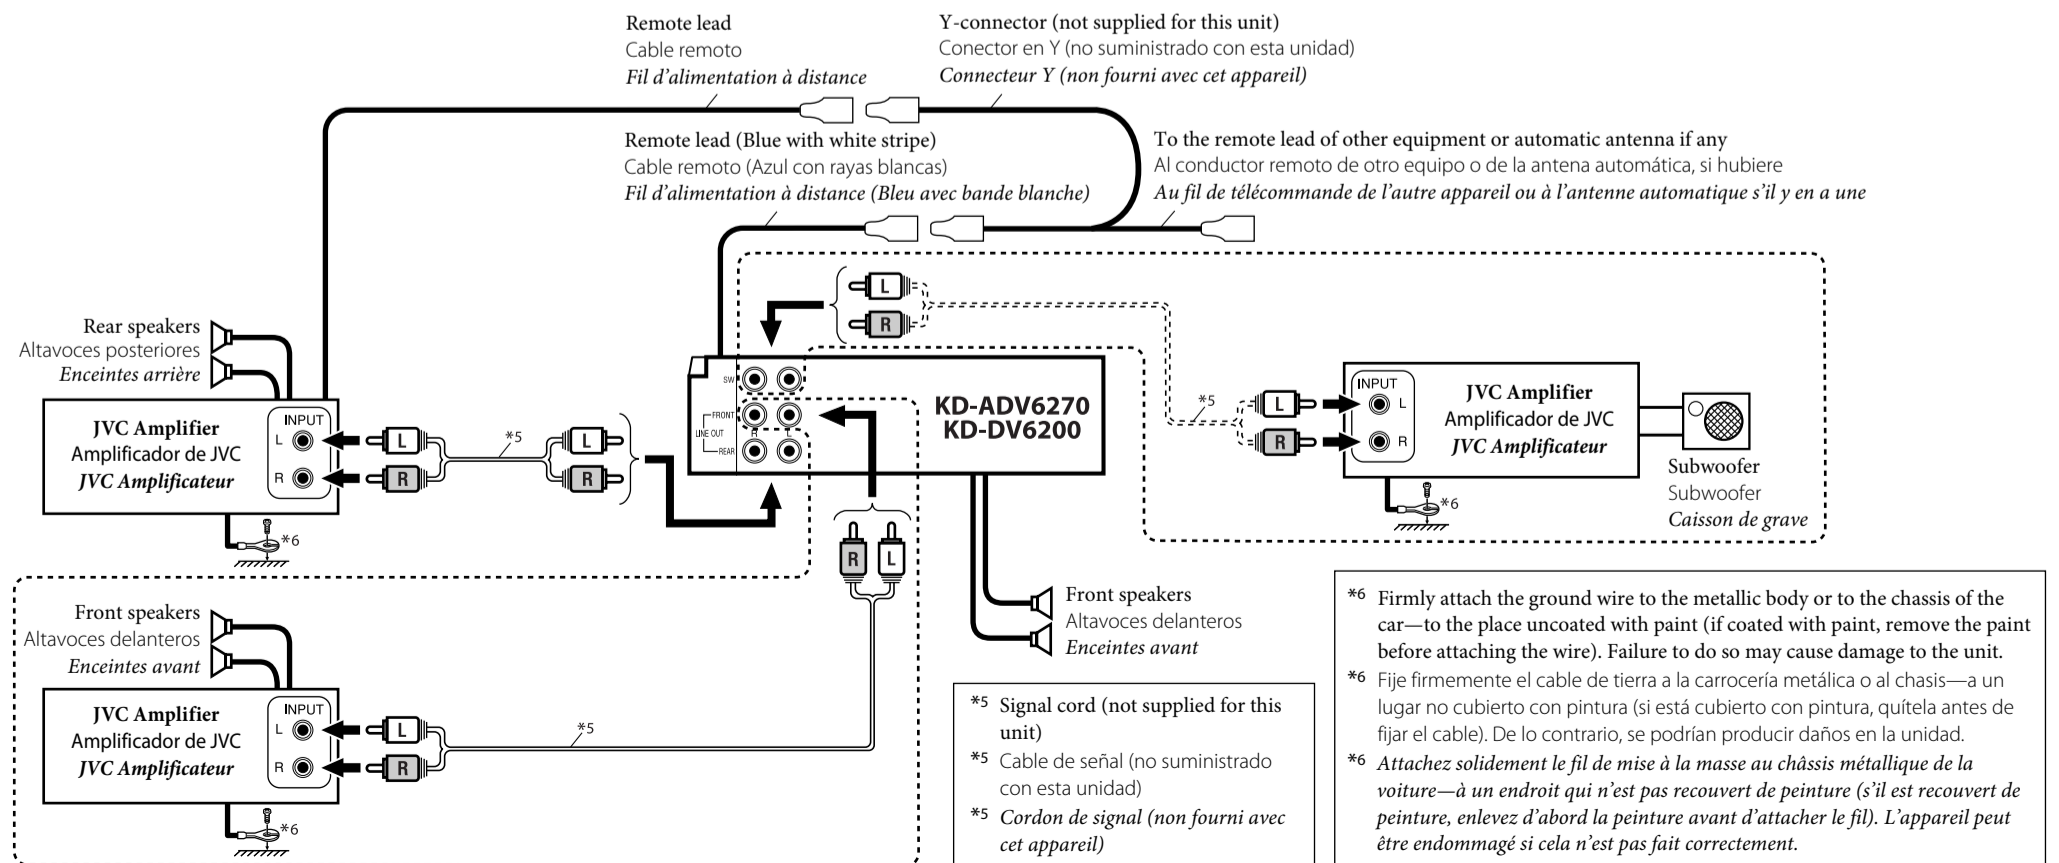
Remote lead
Cable remoto
*Fil d'alimentation à distance*

Y-connector (not supplied for this unit)
Conector en Y (no suministrado con esta unidad)
*Connecteur Y (non fourni avec cet appareil)*

Remote lead (Blue with white stripe)
Cable remoto (Azul con rayas blancas)
*Fil d'alimentation à distance (Bleu avec bande blanche)*

To the remote lead of other equipment or automatic antenna if any
Al conductor remoto de otro equipo o de la antena automática, si hubiere
*Au fil de télécommande de l'autre appareil ou à l'antenne automatique s'il y en a une*

Rear speakers
Altavoces posteriores
*Enceintes arrière*

JVC Amplifier
Amplificador de JVC
*JVC Amplificateur*

INPUT
L
R

*5

L
R

SW
FRONT
LINE OUT
REAR

KD-ADV6270
KD-DV6200

*5

L
R

INPUT
L
R

JVC Amplifier
Amplificador de JVC
*JVC Amplificateur*

Subwoofer
Subwoofer
*Caisson de grave*

*6

*6

R L

Front speakers
Altavoces delanteros
*Enceintes avant*

JVC Amplifier
Amplificador de JVC
*JVC Amplificateur*

INPUT
L
R

L
R

*5

*6

Front speakers
Altavoces delanteros
*Enceintes avant*

*5 Signal cord (not supplied for this unit)
*5 Cable de señal (no suministrado con esta unidad)
*5 *Cordon de signal (non fourni avec cet appareil)*

*6 Firmly attach the ground wire to the metallic body or to the chassis of the car—to the place uncoated with paint (if coated with paint, remove the paint before attaching the wire). Failure to do so may cause damage to the unit.
*6 Fije firmemente el cable de tierra a la carrocería metálica o al chasis—a un lugar no cubierto con pintura (si está cubierto con pintura, quítela antes de fijar el cable). De lo contrario, se podrían producir daños en la unidad.
*6 *Attachez solidement le fil de mise à la masse au châssis métallique de la voiture—à un endroit qui n'est pas recouvert de peinture (s'il est recouvert de peinture, enlevez d'abord la peinture avant d'attacher le fil). L'appareil peut être endommagé si cela n'est pas fait correctement.*